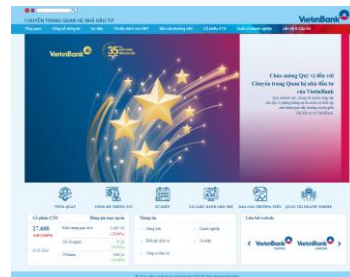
CHUYÊN TRANG QUAN HỆ NHÀ ĐẦU TƯ

VietinBank

Chào mừng Quý vị đến với Chuyên trang Quan hệ nhà đầu tư của VietinBank

VietinBank 35

Cổ phiếu CTG

27,600

Tin tức

Liên kết website

VietinBank

VietinBank